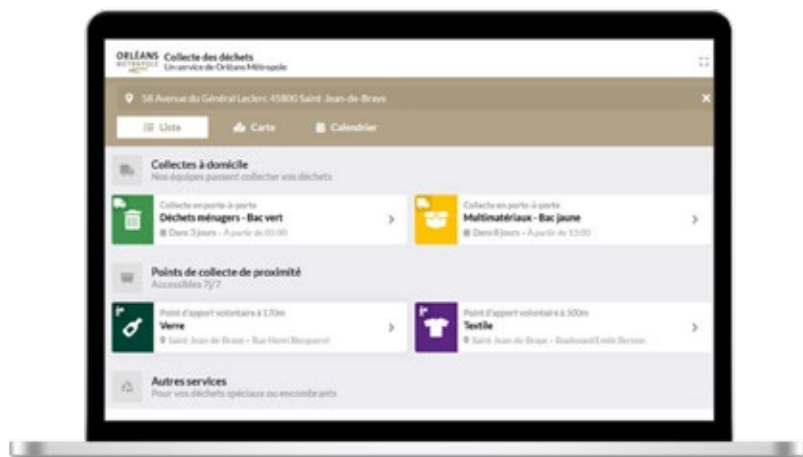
ORLÉANS MÉTROPOLE Collecte des déchets
Un service de Orléans Métropole

58 Avenue du Général Leclerc 45800 Saint-Jean-de-Braye

Liste
Carte
Calendrier

Collectes à domicile
Nos équipes passent collecter vos déchets

Collecte en porte-à-porte
Déchets ménagers - Bac vert
Dans 3 jours · À partir de 05:00

Collecte en porte-à-porte
Multimatériaux - Bac jaune
Dans 8 jours · À partir de 13:00

Points de collecte de proximité
Accessibles 7j/7

Point d'apport volontaire à 170m
Verre
Saint-Jean-de-Braye - Rue Henri Becquerel

Point d'apport volontaire à 500m
Textile
Saint-Jean-de-Braye - Boulevard Emile Berson

Autres services
Pour vos déchets spéciaux ou encombrants